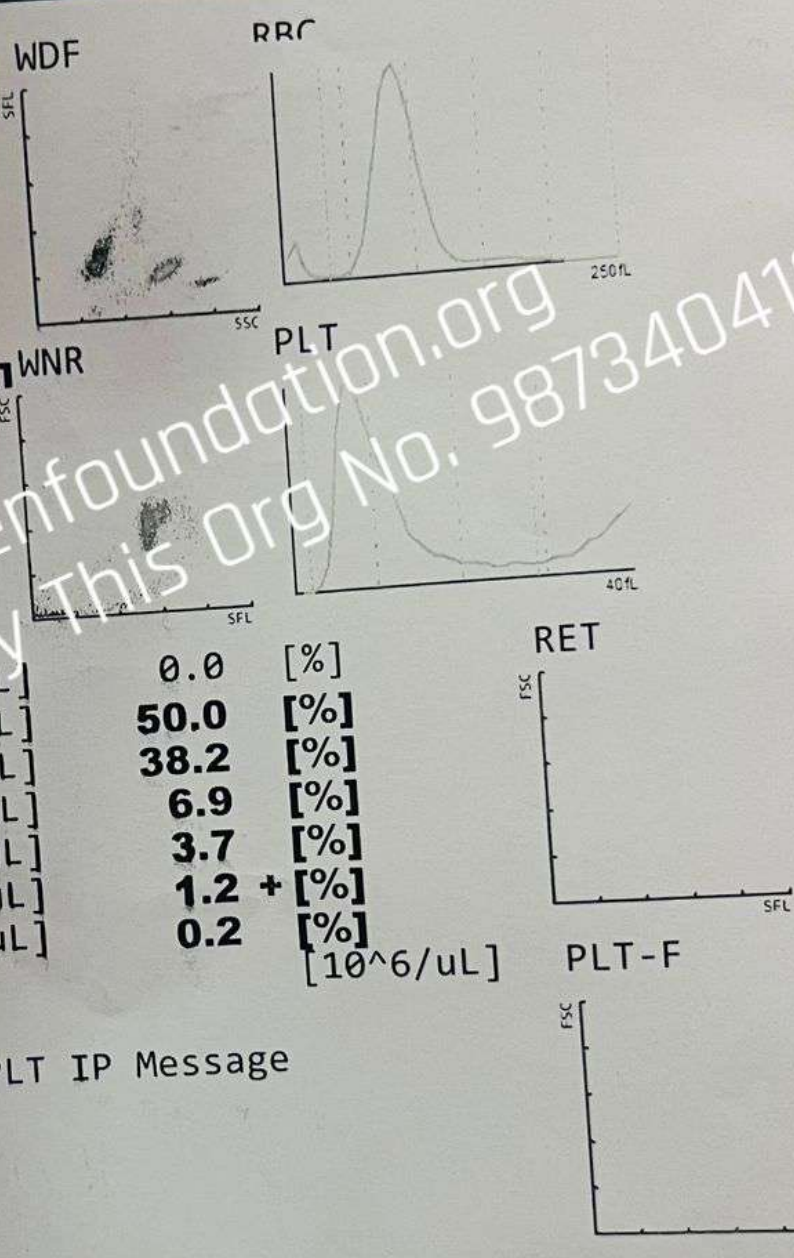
WDF
SFL
SSC
RBC
250fL
WNR
FSC
SFL
PLT
40fL
enfoundation.org
y This Org No. 98734041
-] 0.0 [%]
L] 50.0 [%]
L] 38.2 [%]
L] 6.9 [%]
L] 3.7 [%]
L] 1.2 + [%]
L] 0.2 [%]
[10^6/uL]
RET
FSC
SFL
PLT-F
FSC
LT IP Message